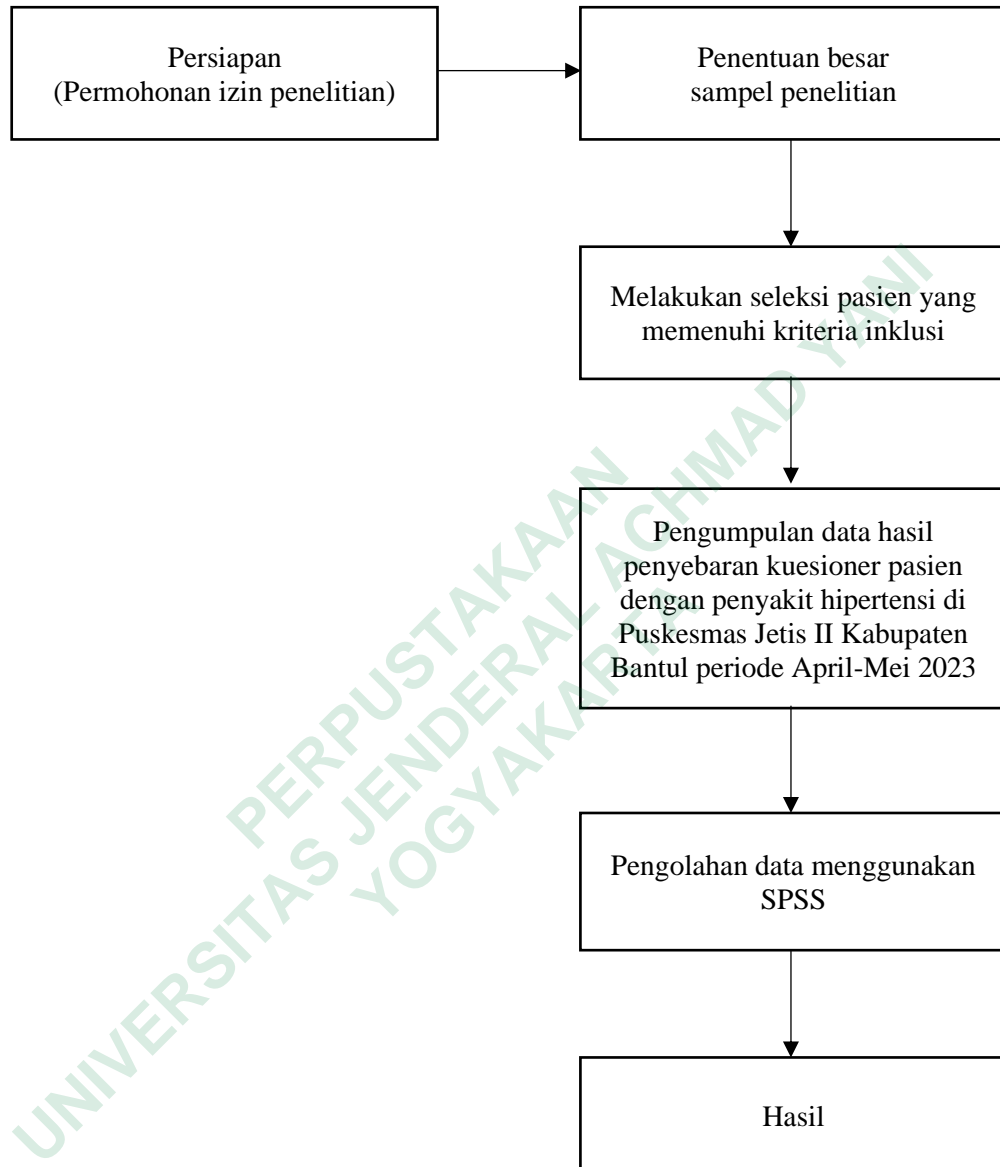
Persiapan
(Permohonan izin penelitian)

Penentuan besar sampel penelitian

Melakukan seleksi pasien yang memenuhi kriteria inklusi

Pengumpulan data hasil penyebaran kuesioner pasien dengan penyakit hipertensi di Puskesmas Jetis II Kabupaten Bantul periode April-Mei 2023

Pengolahan data menggunakan SPSS

Hasil

PERPUSTAKAAN
UNIVERSITAS JENDERAL ACHMAD YANI
YOGYAKARTA